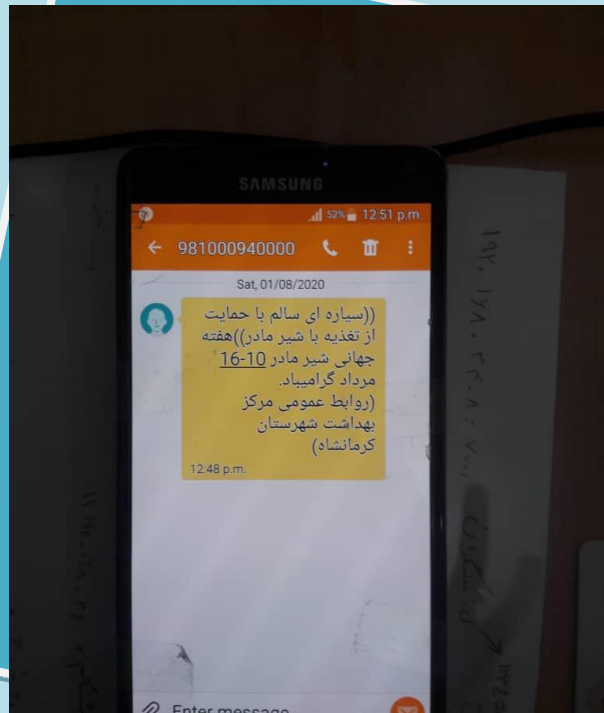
SAMSUNG

52% 12:51 p.m.

981000940000

Sat, 01/08/2020

((سیاره ای سالم با حمایت از تغذیه با شیر مادر))هفته جهانی شیر مادر 10-16 مرداد گرامیباد.
(روابط عمومی مرکز بهداشت شهرستان کرمانشاه)

12:48 p.m.

Enter message